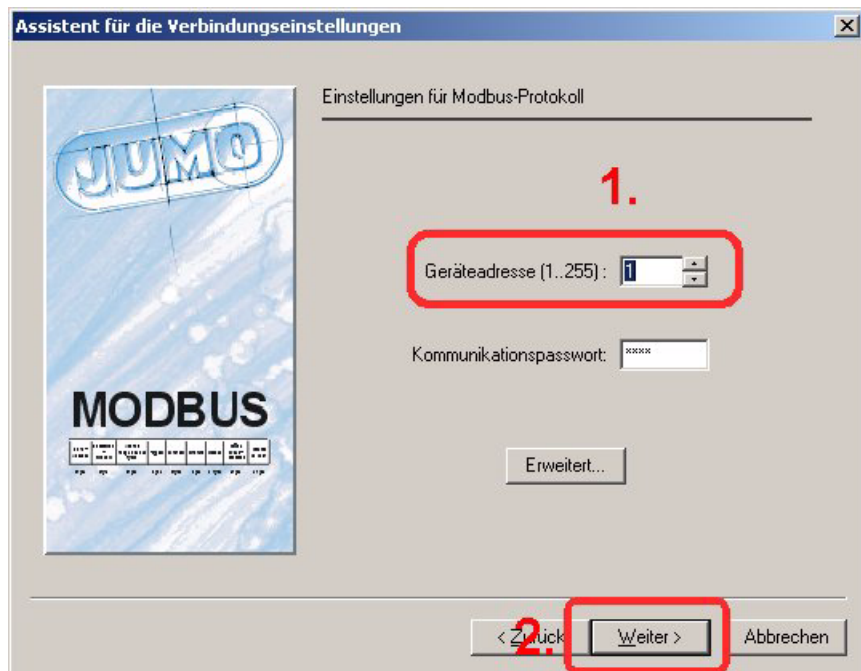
Assistent für die Verbindungseinstellungen

JUMO

MODBUS

Einstellungen für Modbus-Protokoll

1.

Geräteadresse (1..255) : 1

Kommunikationspasswort: ****

Erweitert...

< Zurück

2.

Weiter >

Abbrechen